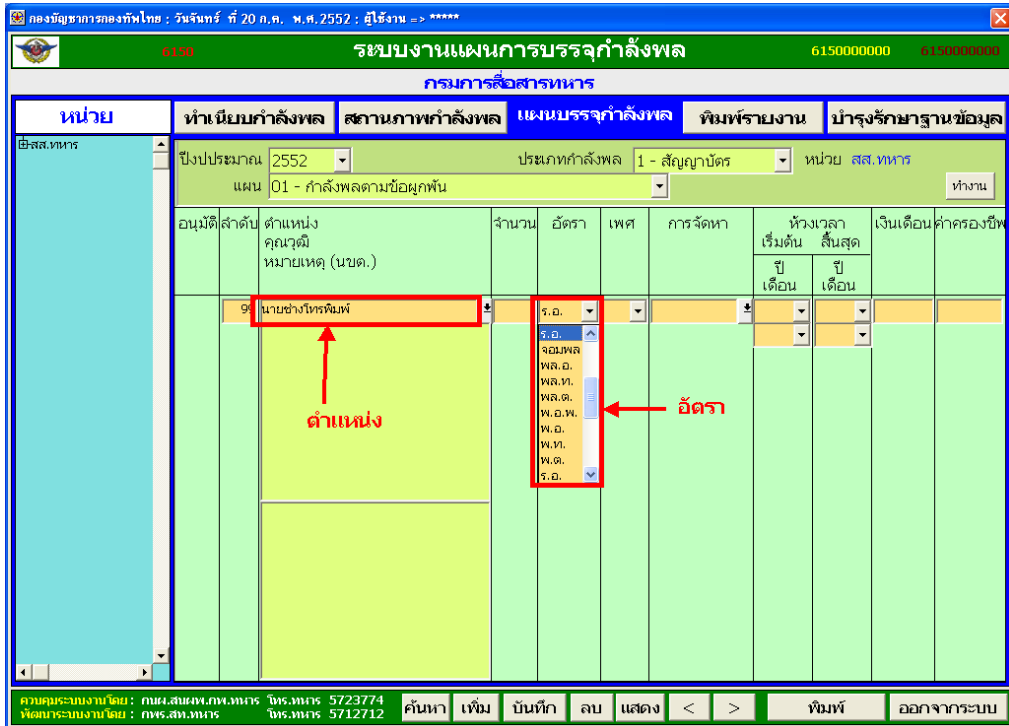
กองบัญชาการกองทัพไทย : วันจันทร์ ที่ 20 ก.ค. พ.ศ.2552 : ผู้ใช้งาน => *****

6150 ระบบงานแผนการบรรจุกำลังพล 6150000000 6150000000

กรมการสื่อสารทหาร

หน่วย

ทำเนียบกำลังพล สถานภาพกำลังพล แผนบรรจุกำลังพล พิมพ์รายงาน บำรุงรักษาฐานข้อมูล

⊞สส.ทหาร

ปีงบประมาณ 2552 ประเภทกำลังพล 1 - สัญญาบัตร หน่วย สส.ทหาร

แผน 01 - กำลังพลตามข้อผูกพัน ทำงาน

| อนุมัติ | ลำดับ | ตำแหน่ง คุณวุฒิ หมายเหตุ (นบด.) | จำนวน | อัตรา | เพศ | การจัดหา | ห้วงเวลา เริ่มต้น ปี เดือน | สิ้นสุด ปี เดือน | เงินเดือน | ค่าครองชีพ |
|---|---|---|---|---|---|---|---|---|---|---|
| | 99 | นายช่างโทรพิมพ์ | | ร.อ. | | | | | | |

ร.อ.
จอมพล
พล.อ.
พล.ท.
พล.ต.
พ.อ.พ.
พ.อ.
พ.ท.
พ.ต.
ร.อ.

ตำแหน่ง

อัตรา

ควบคุมระบบงานโดย : กนผ.สนผพ.กพ.ทหาร โทร.ทหาร 5723774
พัฒนาระบบงานโดย : กพร.สท.ทหาร โทร.ทหาร 5712712

ค้นหา เพิ่ม บันทึก ลบ แสดง < > พิมพ์ ออกจากระบบ